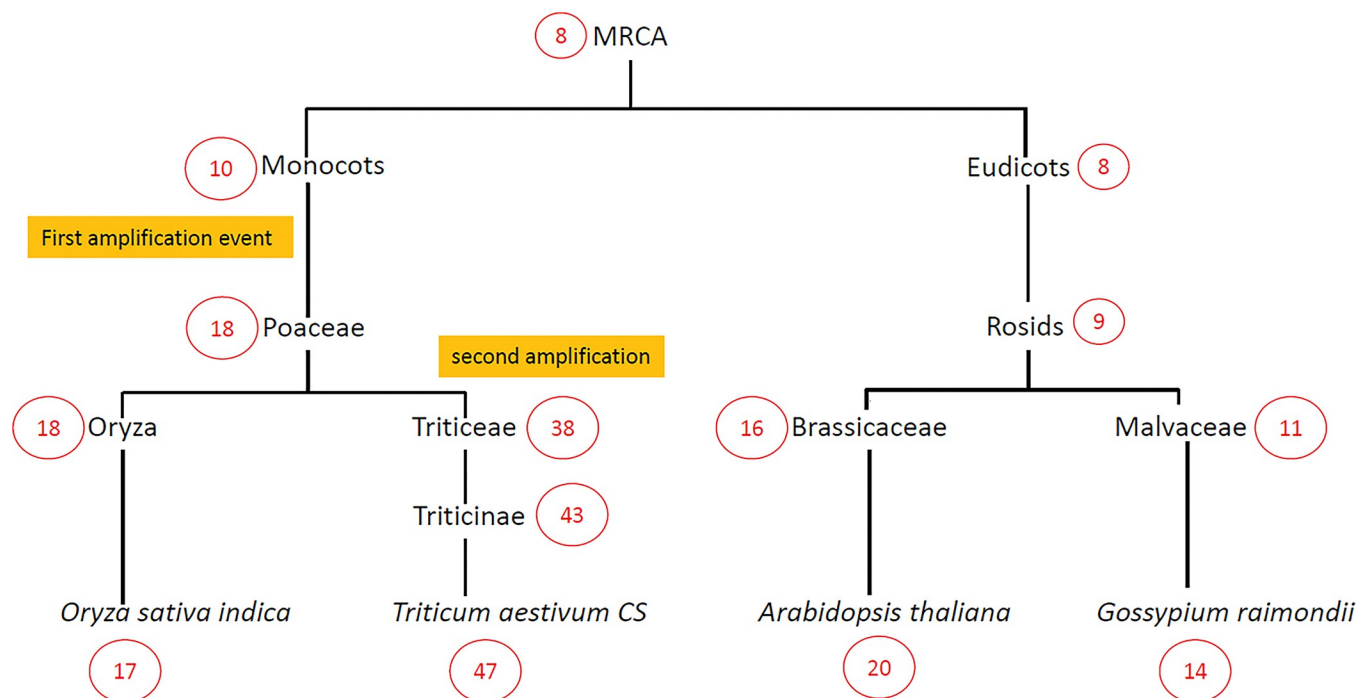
8 MRCA

10 Monocots

Eudicots 8

First amplification event

18 Poaceae

Rosids 9

second amplification

18 Oryza

Triticeae 38

16 Brassicaceae

Malvaceae 11

Triticinae 43

*Oryza sativa indica*

*Triticum aestivum CS*

*Arabidopsis thaliana*

*Gossypium raimondii*

17

47

20

14